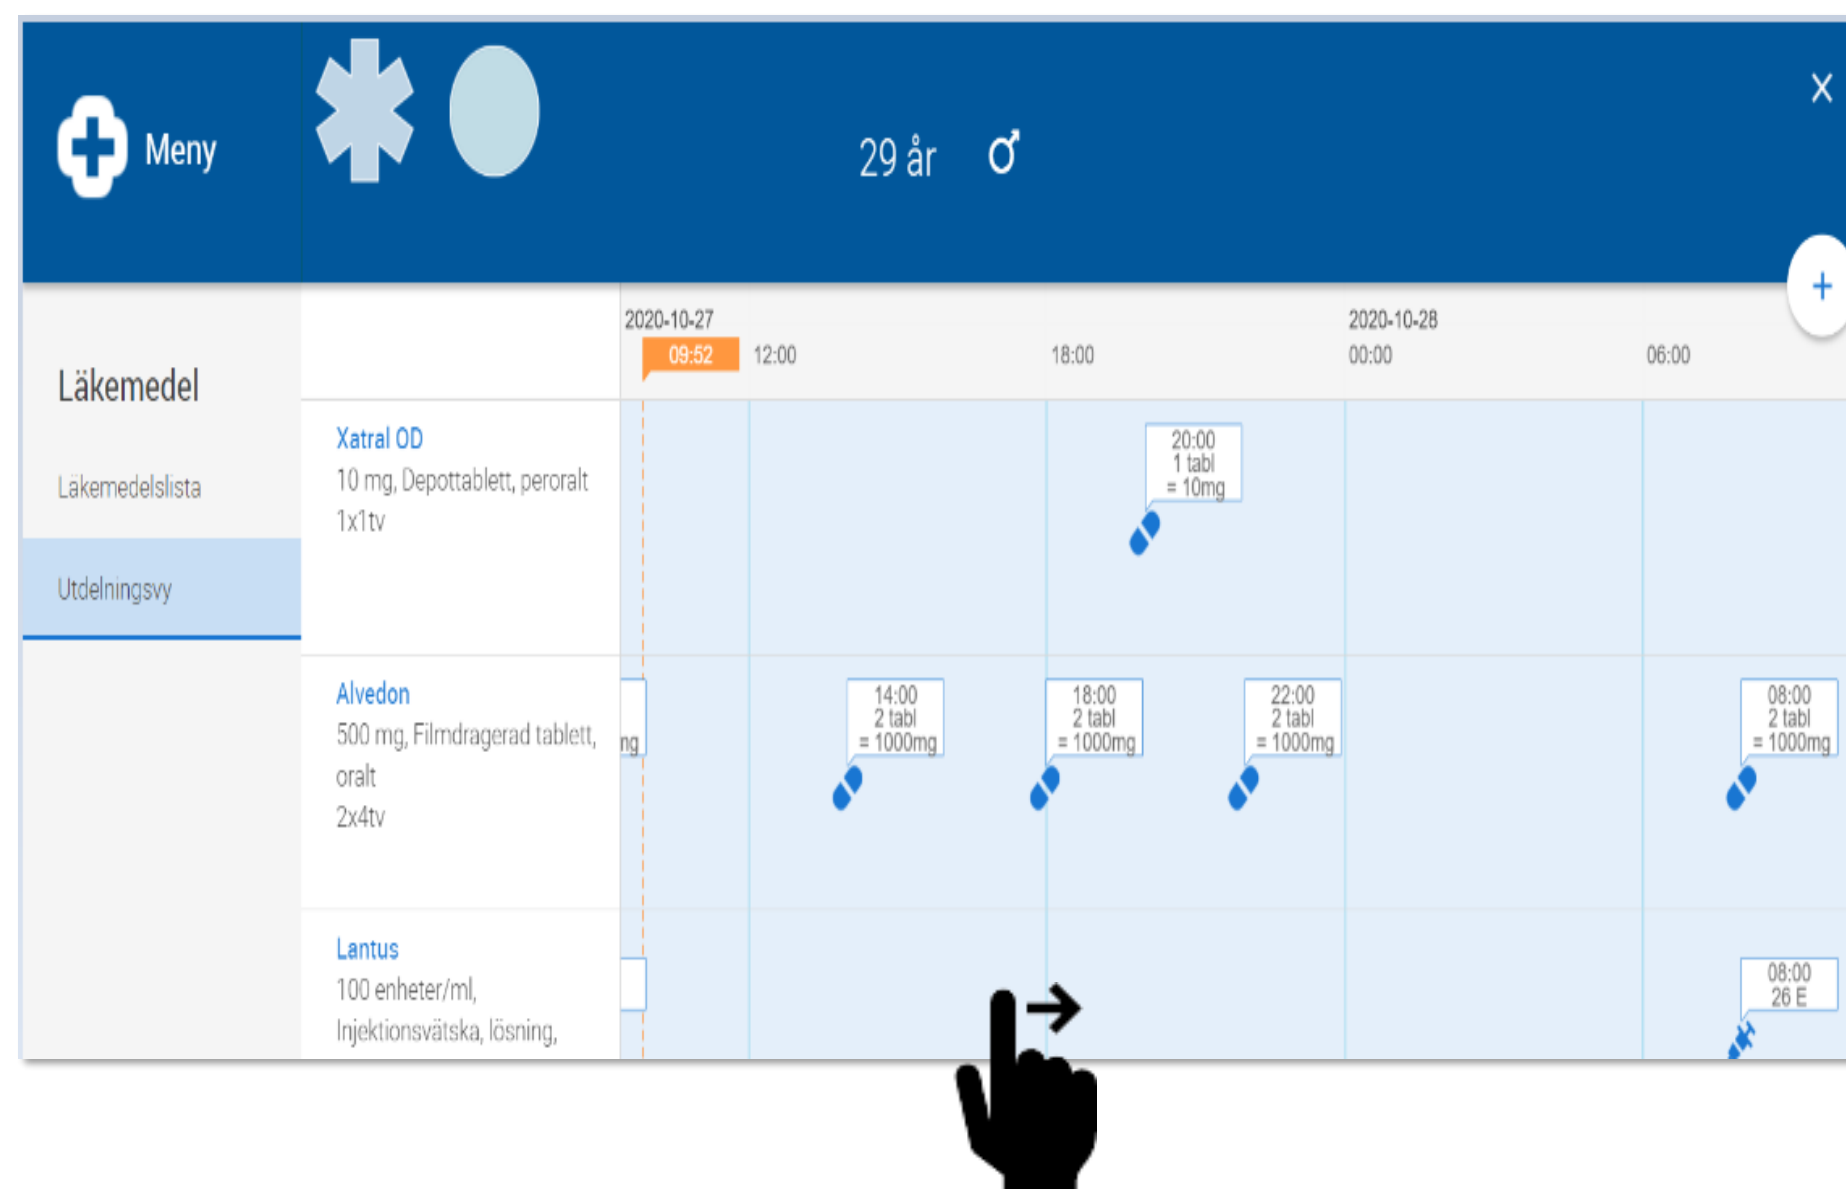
Meny

29 år ♂

X

+

Läkemedel

Läkemedelslista

Utdelningsvy

2020-10-27
09:52
12:00
18:00
2020-10-28
00:00
06:00

Xatral OD
10 mg, Depottablett, peroralt
1x1tv

20:00
1 tabl
= 10mg

Alvedon
500 mg, Filmdragerad tablett, oralt
2x4tv

ng

14:00
2 tabl
= 1000mg

18:00
2 tabl
= 1000mg

22:00
2 tabl
= 1000mg

08:00
2 tabl
= 1000mg

Lantus
100 enheter/ml, Injektionsvätska, lösning,

08:00
26 E